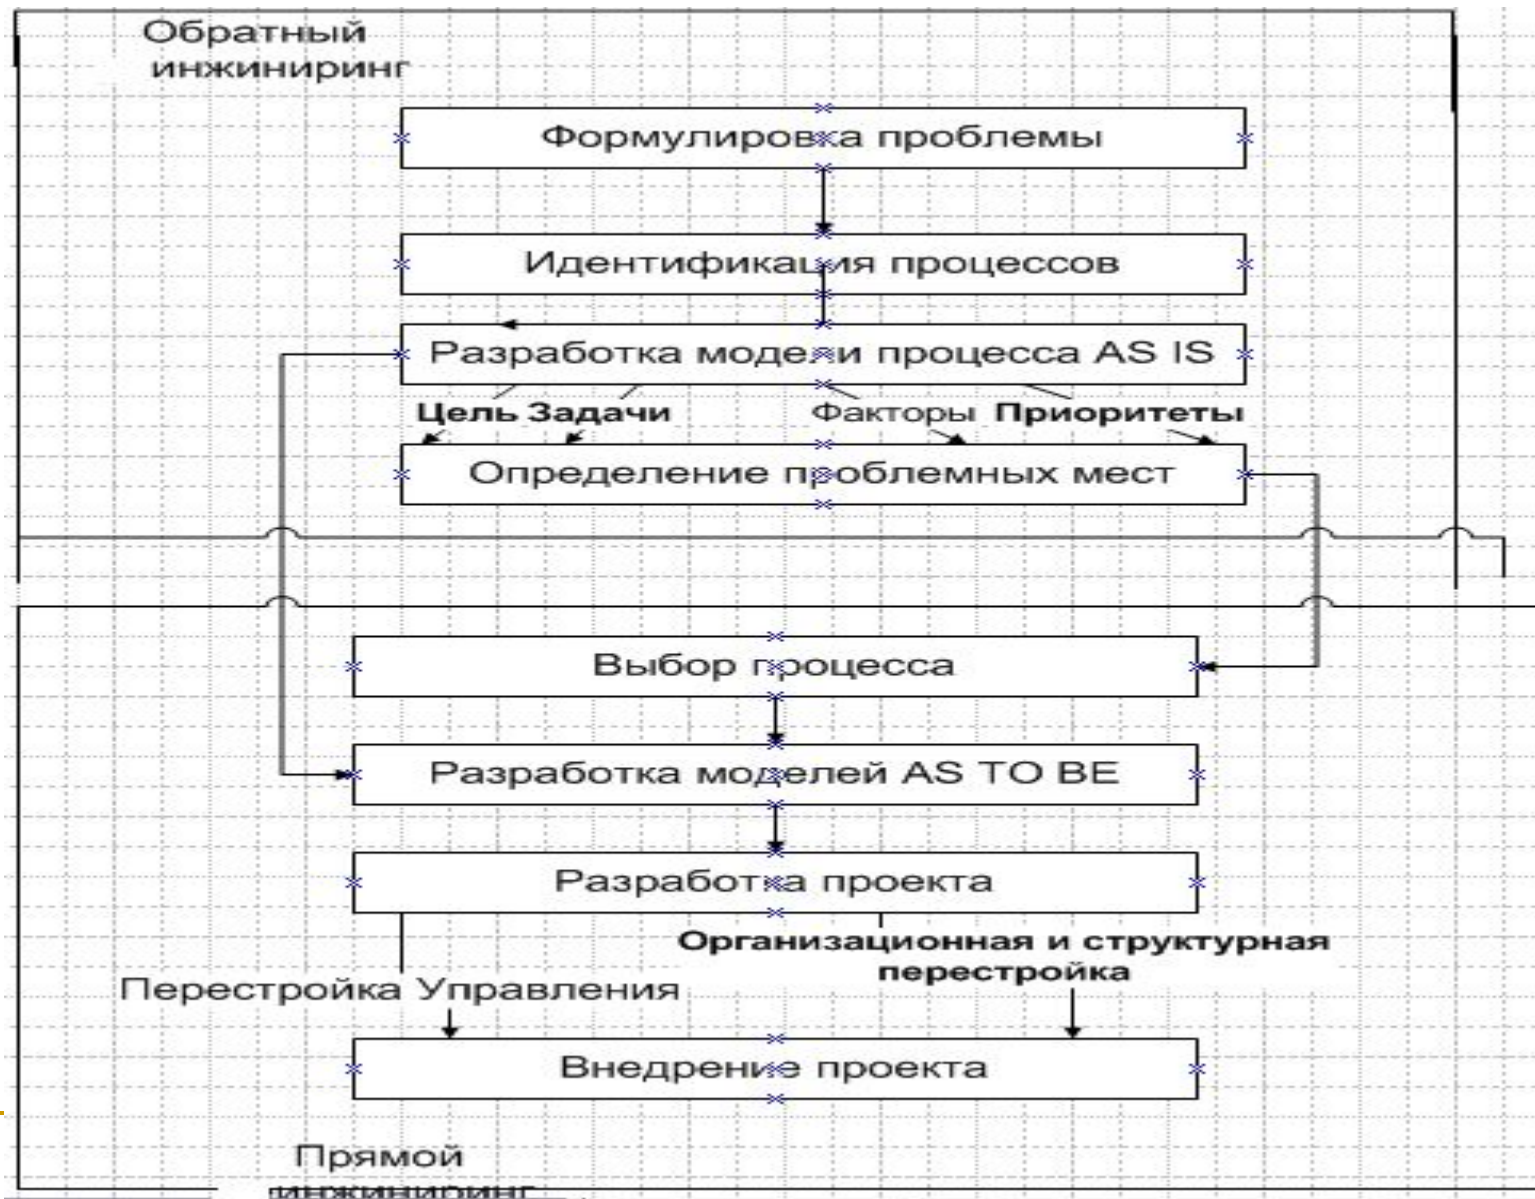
Обратный инжиниринг

Формулировка проблемы

Идентификация процессов

Разработка модели процесса AS IS

Цель Задачи

Факторы Приоритеты

Определение проблемных мест

Выбор процесса

Разработка моделей AS TO BE

Разработка проекта

Организационная и структурная перестройка

Перестройка Управления

Внедрение проекта

Прямой инжиниринг